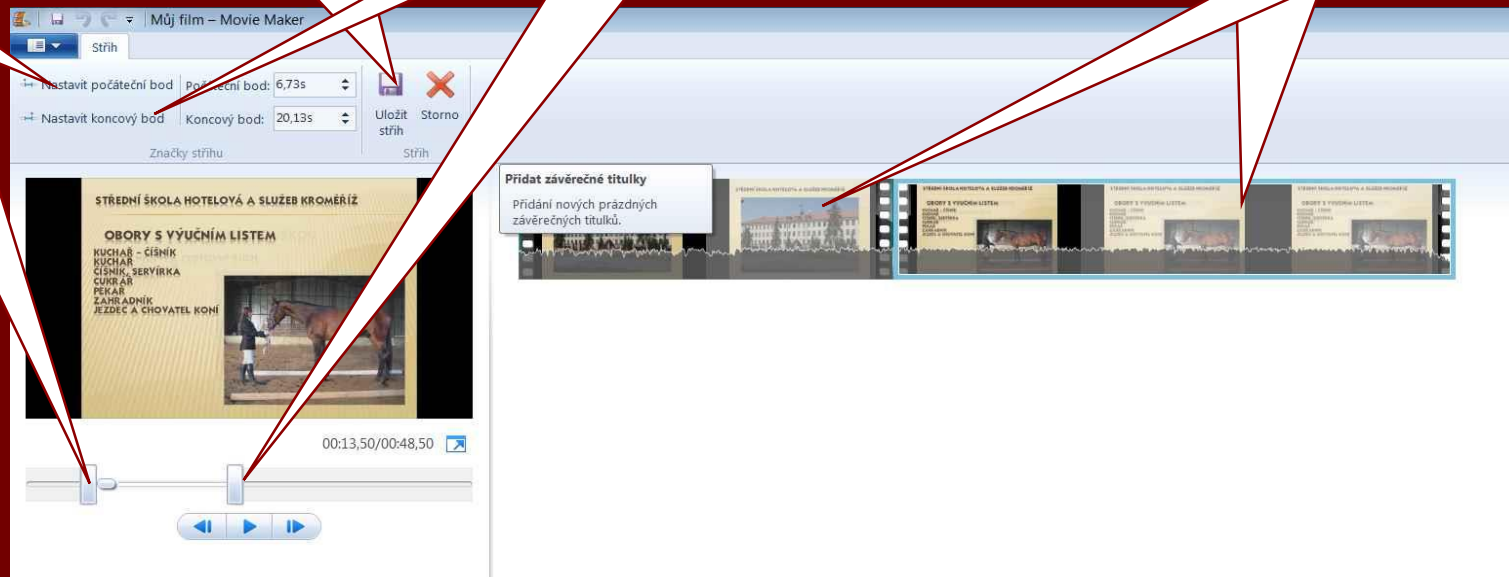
Můj film – Movie Maker

Střih

Nastavit počáteční bod
Nastavit koncový bod
Počáteční bod: 6,73s
Koncový bod: 20,13s
Značky střihu

Uložit střih
Storno
Střih

Přidat závěrečné titulky
Přidání nových prázdných závěrečných titulků.

STŘEDNÍ ŠKOLA HOTELOVÁ A SLUŽEB KROMĚŘÍŽ

OBORY S VÝUČNÍM LISTEM
KUCHAŘ – ČÍŠNÍK
KUCHAŘ
ČÍŠNÍK, SERVÍRKA
CUKRÁŘ
PEKAŘ
ZAHRADNÍK
JEZDEC A CHOVATEL KONÍ

00:13,50/00:48,50

STŘEDNÍ ŠKOLA HOTELOVÁ A SLUŽEB KROMĚŘÍŽ
OBORY S VÝUČNÍM LISTEM